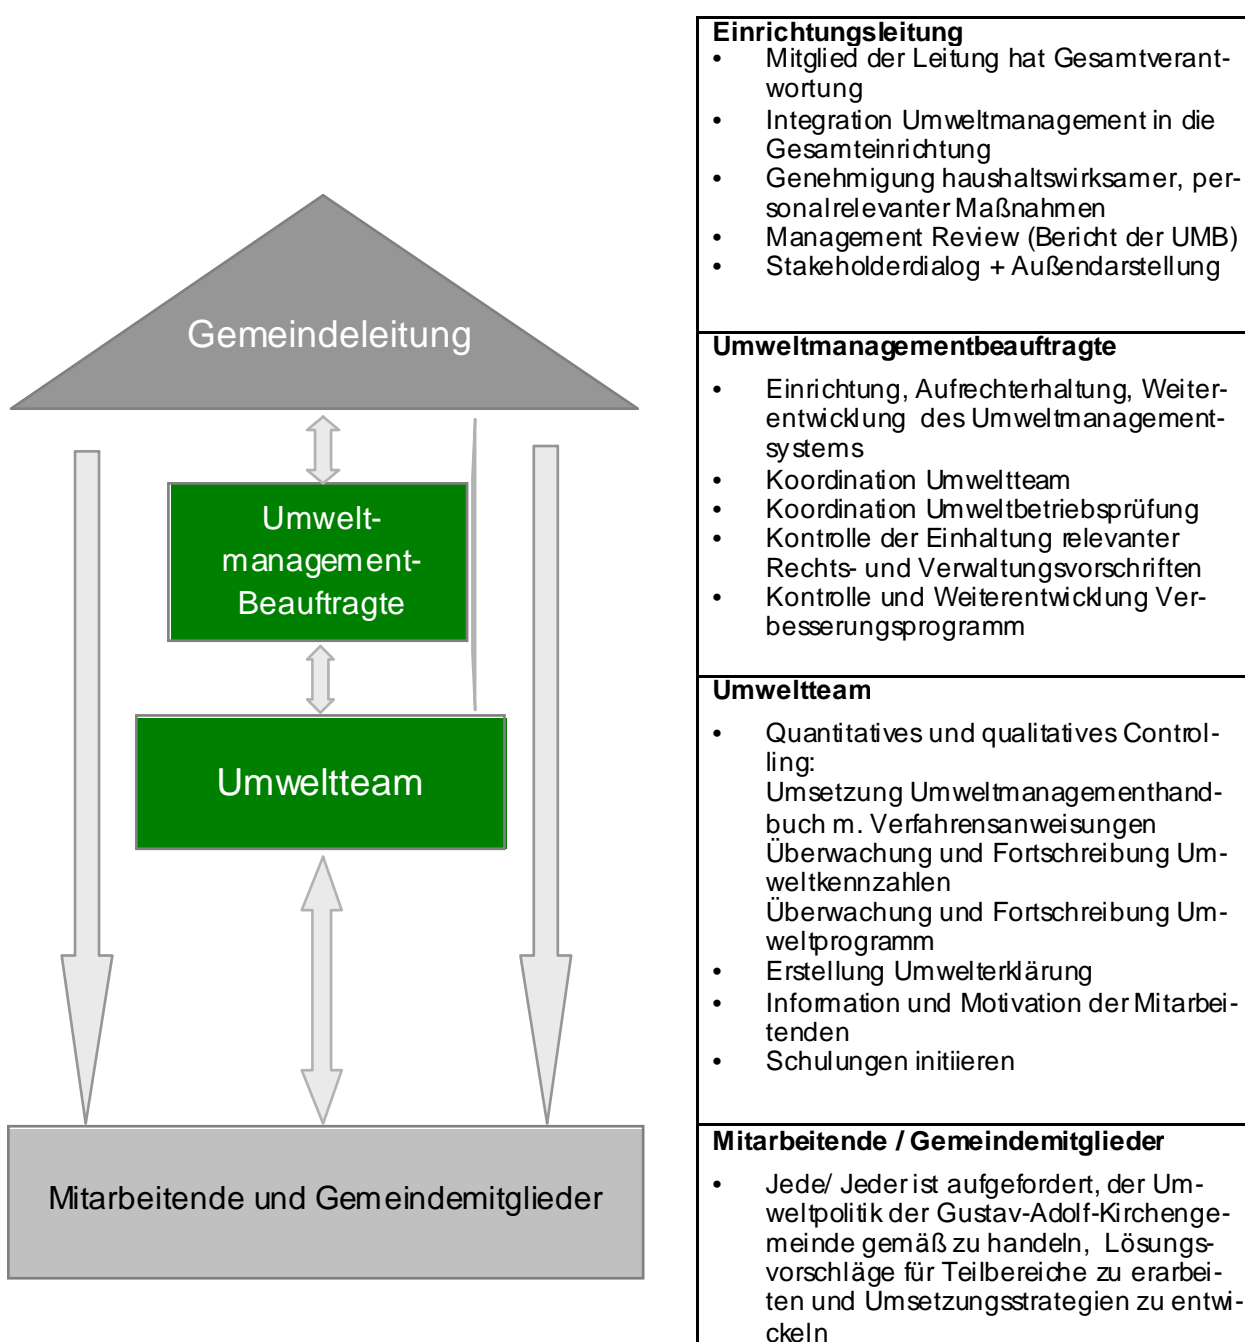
Gemeindeleitung

Umweltmanagement-Beauftragte

Umweltteam

Mitarbeitende und Gemeindemitglieder

**Einrichtungsleitung**
- Mitglied der Leitung hat Gesamtverantwortung
- Integration Umweltmanagement in die Gesamteinrichtung
- Genehmigung haushaltswirksamer, personalrelevanter Maßnahmen
- Management Review (Bericht der UMB)
- Stakeholderdialog + Außendarstellung

**Umweltmanagementbeauftragte**
- Einrichtung, Aufrechterhaltung, Weiterentwicklung des Umweltmanagementsystems
- Koordination Umweltteam
- Koordination Umweltbetriebsprüfung
- Kontrolle der Einhaltung relevanter Rechts- und Verwaltungsvorschriften
- Kontrolle und Weiterentwicklung Verbesserungsprogramm

**Umweltteam**
- Quantitatives und qualitatives Controlling:
Umsetzung Umweltmanagementhandbuch m. Verfahrensanweisungen
Überwachung und Fortschreibung Umweltkennzahlen
Überwachung und Fortschreibung Umweltprogramm
- Erstellung Umwelterklärung
- Information und Motivation der Mitarbeitenden
- Schulungen initiieren

**Mitarbeitende / Gemeindemitglieder**
- Jede/ Jeder ist aufgefordert, der Umweltpolitik der Gustav-Adolf-Kirchengemeinde gemäß zu handeln, Lösungsvorschläge für Teilbereiche zu erarbeiten und Umsetzungsstrategien zu entwickeln